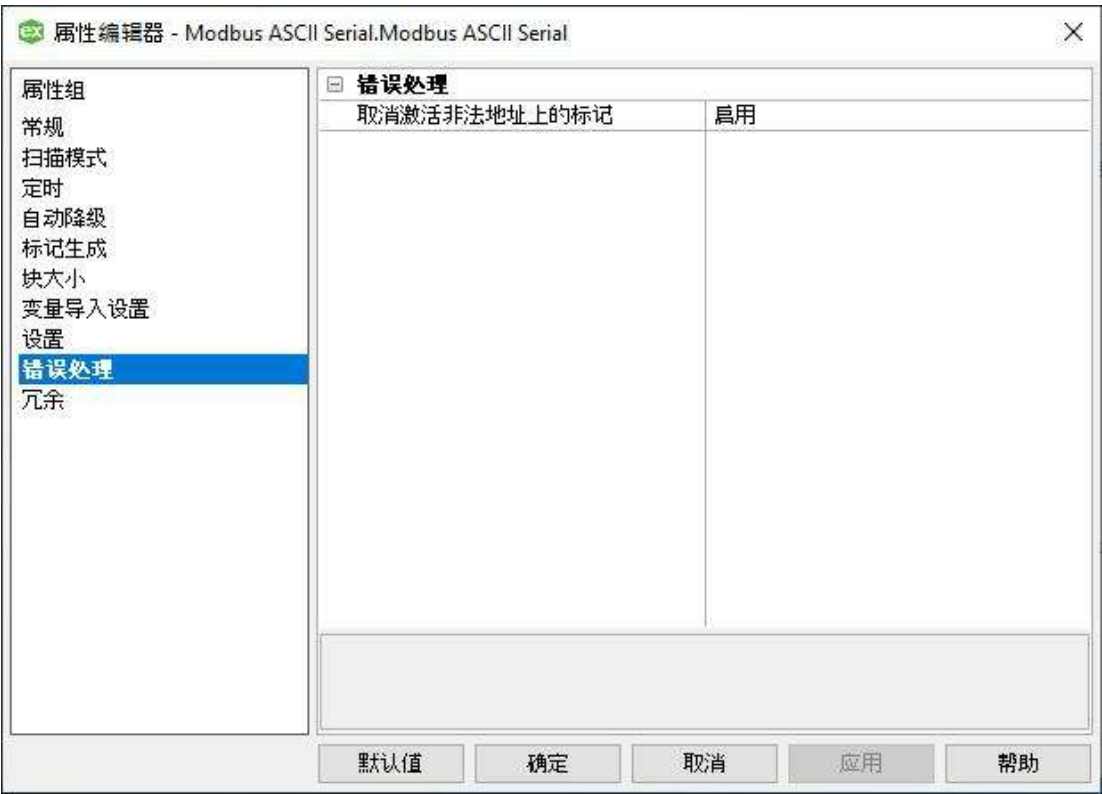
属性编辑器 - Modbus ASCII Serial.Modbus ASCII Serial

属性组
常规
扫描模式
定时
自动降级
标记生成
块大小
变量导入设置
设置
错误处理
冗余

⊟ 错误处理

| 取消激活非法地址上的标记 | 启用 |
|---|---|

默认值
确定
取消
应用
帮助